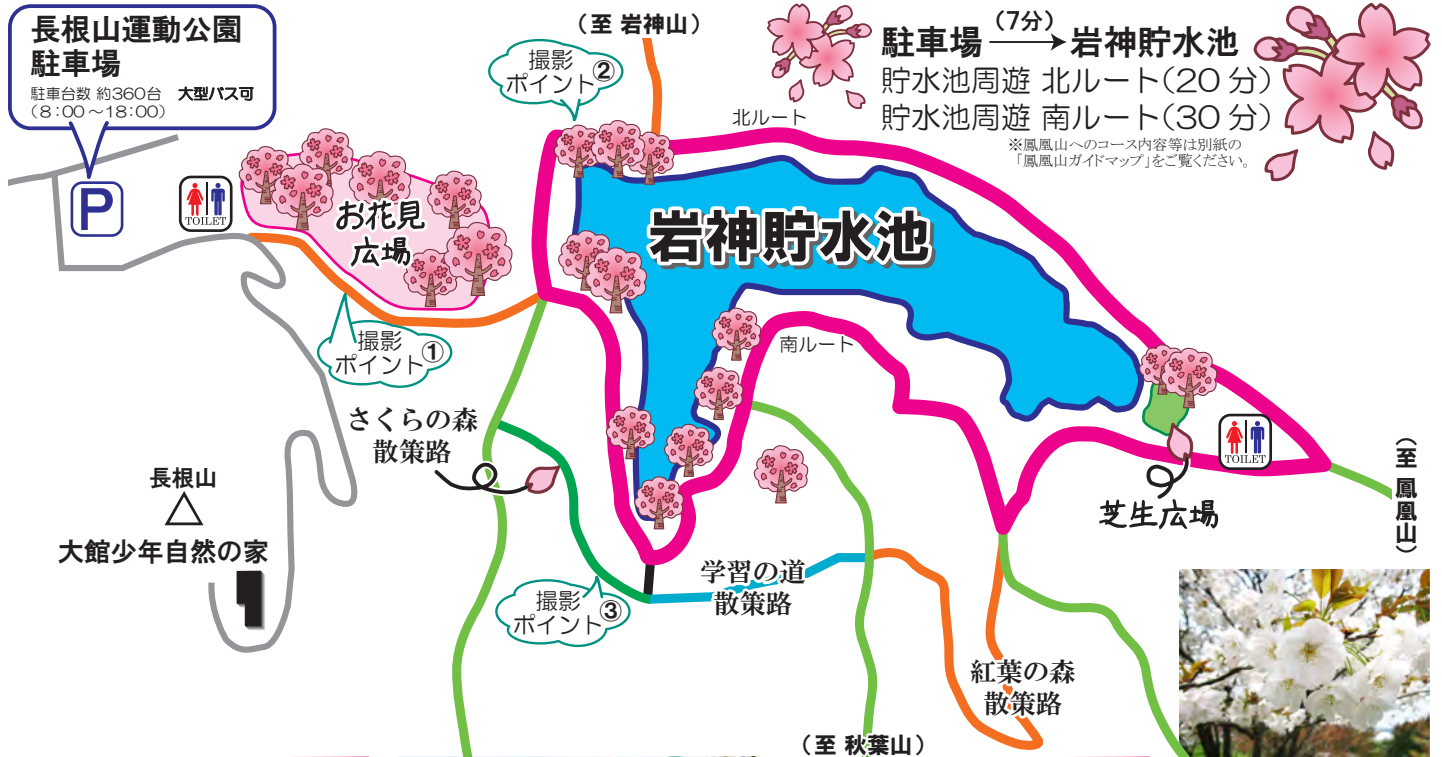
長根山運動公園
駐車場
駐車台数 約360台 大型バス可
（8：00～18：00）

P

TOILET

（至 岩神山）

撮影
ポイント②

駐車場 (7分) → 岩神貯水池
貯水池周遊 北ルート（20分）
貯水池周遊 南ルート（30分）
※鳳凰山へのコース内容等は別紙の「鳳凰山ガイドマップ」をご覧ください。

北ルート

お花見
広場

岩神貯水池

撮影
ポイント①

南ルート

さくらの森
散策路

長根山
△
大館少年自然の家

TOILET

芝生広場

（至 鳳凰山）

撮影
ポイント③

学習の道
散策路

紅葉の森
散策路

（至 秋葉山）